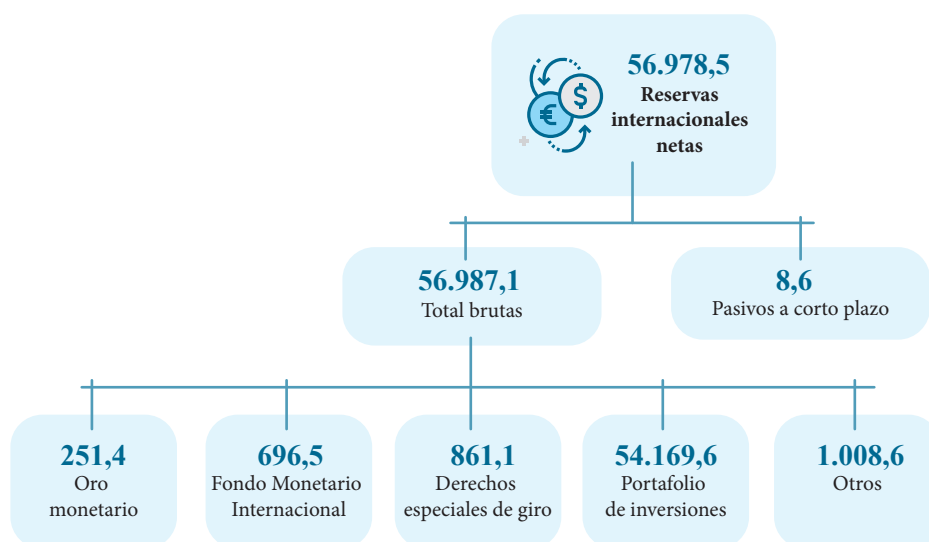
€ $

56.978,5
Reservas internacionales netas

56.987,1
Total brutas

8,6
Pasivos a corto plazo

251,4
Oro monetario

696,5
Fondo Monetario Internacional

861,1
Derechos especiales de giro

54.169,6
Portafolio de inversiones

1.008,6
Otros